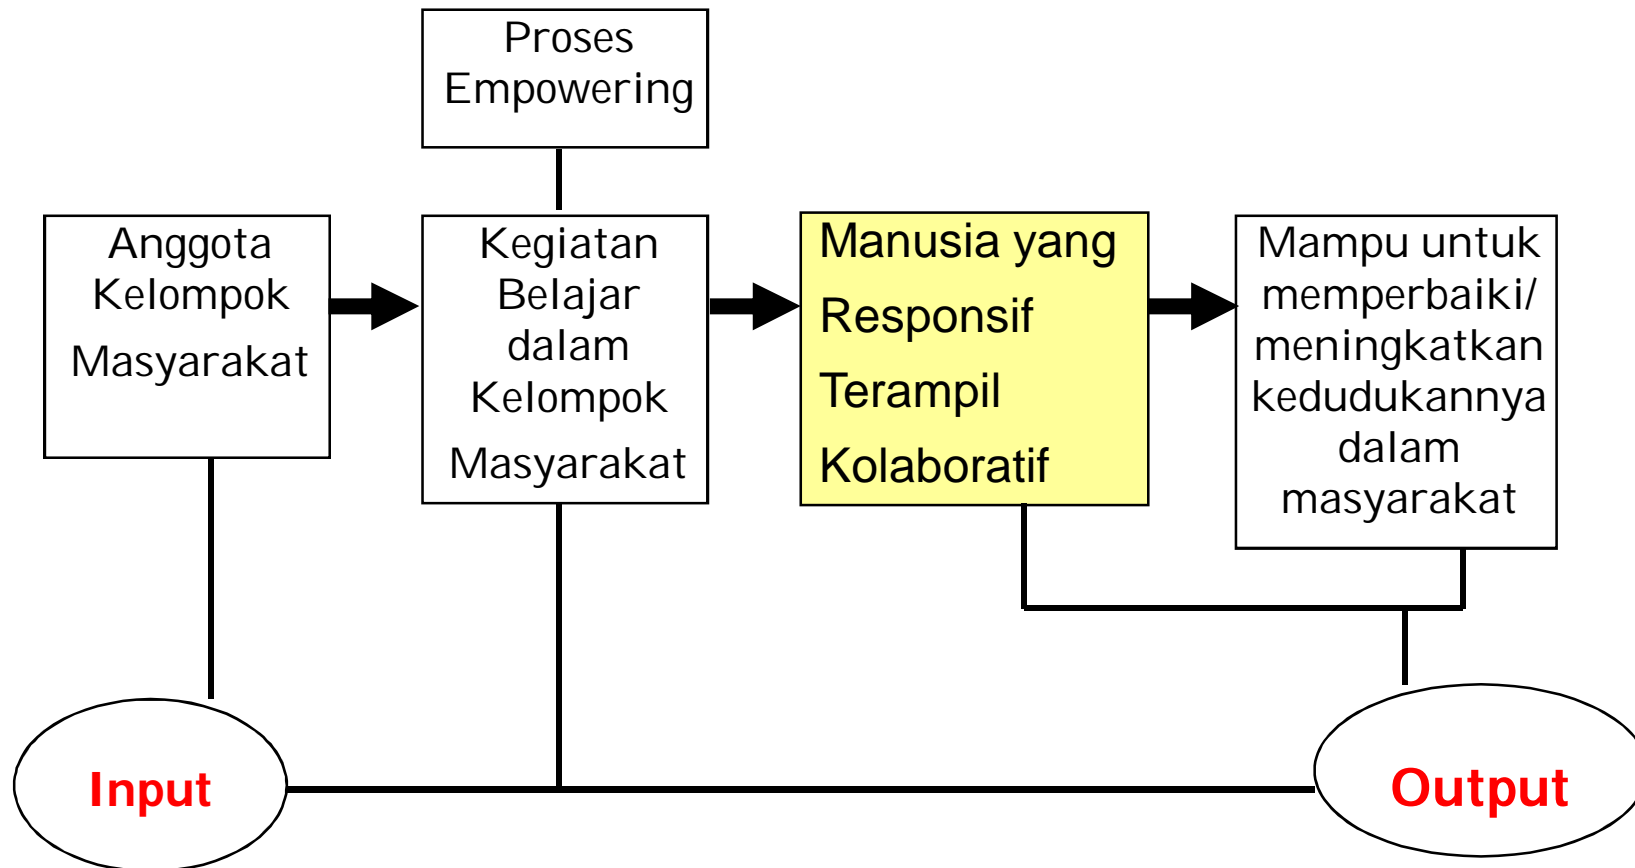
Proses Empowering

Anggota Kelompok Masyarakat

Kegiatan Belajar dalam Kelompok Masyarakat

Manusia yang
Responsif
Terampil
Kolaboratif

Mampu untuk memperbaiki/ meningkatkan kedudukannya dalam masyarakat

Input

Output